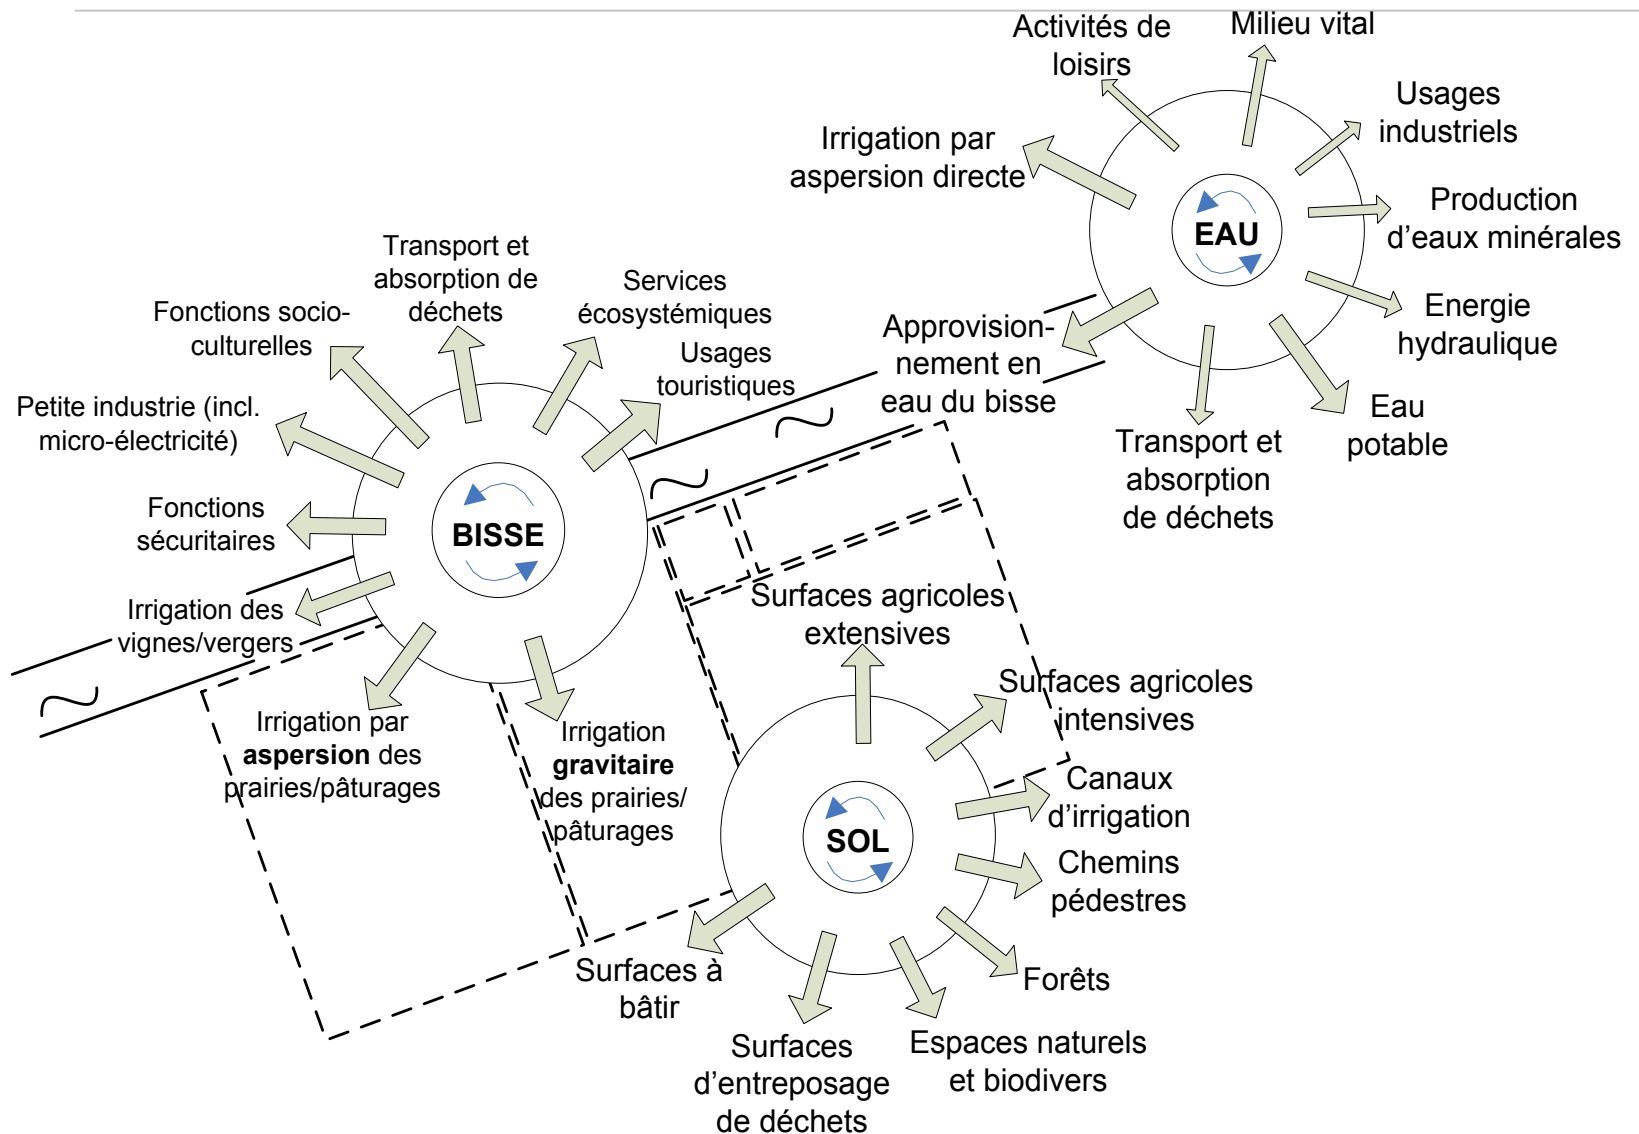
Activités de loisirs

Milieu vital

Usages industriels

Irrigation par aspersion directe

EAU

Production d'eaux minérales

Energie hydraulique

Approvisionnement en eau du bisse

Eau potable

Transport et absorption de déchets

Transport et absorption de déchets

Fonctions socio-culturelles

Services écosystémiques

Usages touristiques

Petite industrie (incl. micro-électricité)

Fonctions sécuritaires

BISSE

Irrigation des vignes/vergers

Irrigation par **aspersion** des prairies/pâturages

Irrigation **gravitaire** des prairies/ pâturages

Surfaces agricoles extensives

Surfaces agricoles intensives

Canaux d'irrigation

SOL

Chemins pédestres

Surfaces à bâtir

Forêts

Surfaces d'entreposage de déchets

Espaces naturels et biodivers